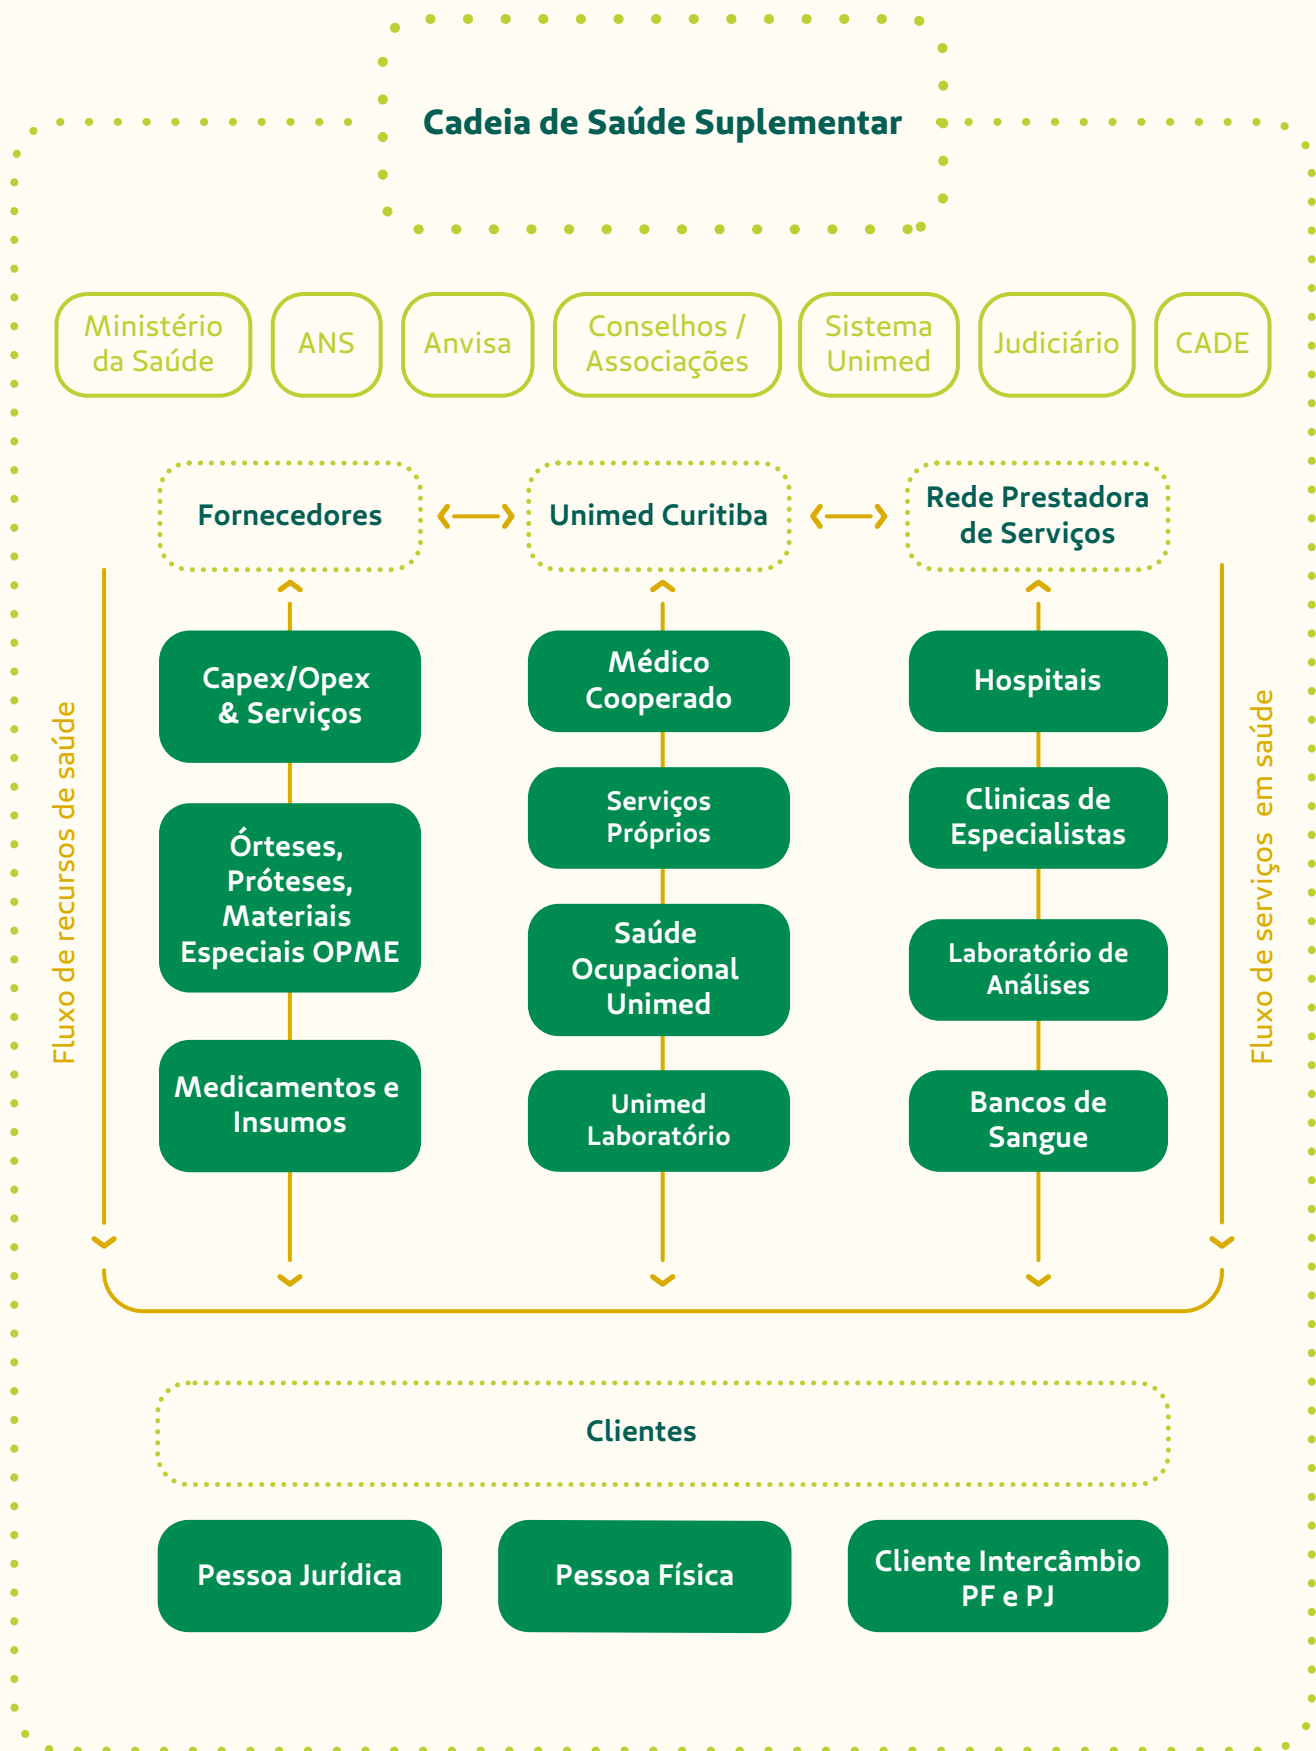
Cadeia de Saúde Suplementar

Ministério da Saúde

ANS

Anvisa

Conselhos / Associações

Sistema Unimed

Judiciário

CADE

Fornecedores

Unimed Curitiba

Rede Prestadora de Serviços

Fluxo de recursos de saúde

Capex/Opex & Serviços

Órteses, Próteses, Materiais Especiais OPME

Medicamentos e Insumos

Médico Cooperado

Serviços Próprios

Saúde Ocupacional Unimed

Unimed Laboratório

Hospitais

Clinicas de Especialistas

Laboratório de Análises

Bancos de Sangue

Fluxo de serviços em saúde

Clientes

Pessoa Jurídica

Pessoa Física

Cliente Intercâmbio PF e PJ